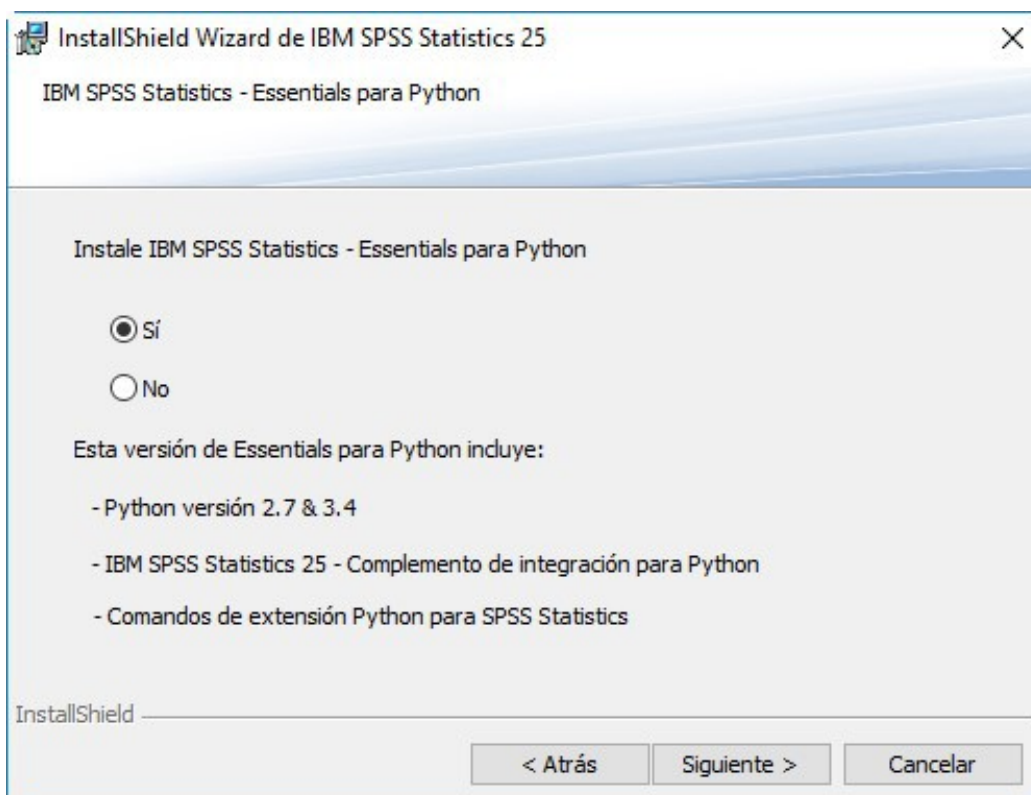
InstallShield Wizard de IBM SPSS Statistics 25

IBM SPSS Statistics - Essentials para Python

Instale IBM SPSS Statistics - Essentials para Python

Sí

No

Esta versión de Essentials para Python incluye:

- Python versión 2.7 & 3.4

- IBM SPSS Statistics 25 - Complemento de integración para Python

- Comandos de extensión Python para SPSS Statistics

InstallShield

< Atrás

Siguiente >

Cancelar